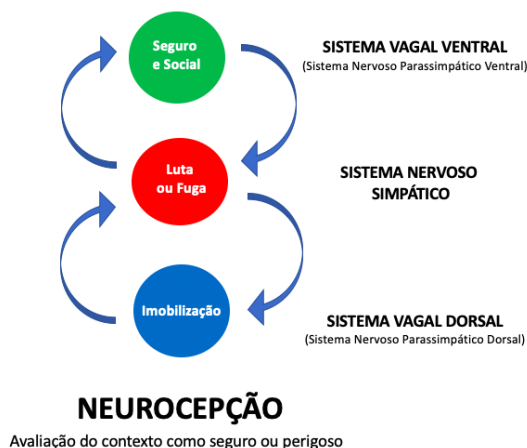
Seguro e Social

SISTEMA VAGAL VENTRAL
(Sistema Nervoso Parassimpático Ventral)

Luta ou Fuga

SISTEMA NERVOSO SIMPÁTICO

Imobilização

SISTEMA VAGAL DORSAL
(Sistema Nervoso Parassimpático Dorsal)

NEUROCEPÇÃO
Avaliação do contexto como seguro ou perigoso